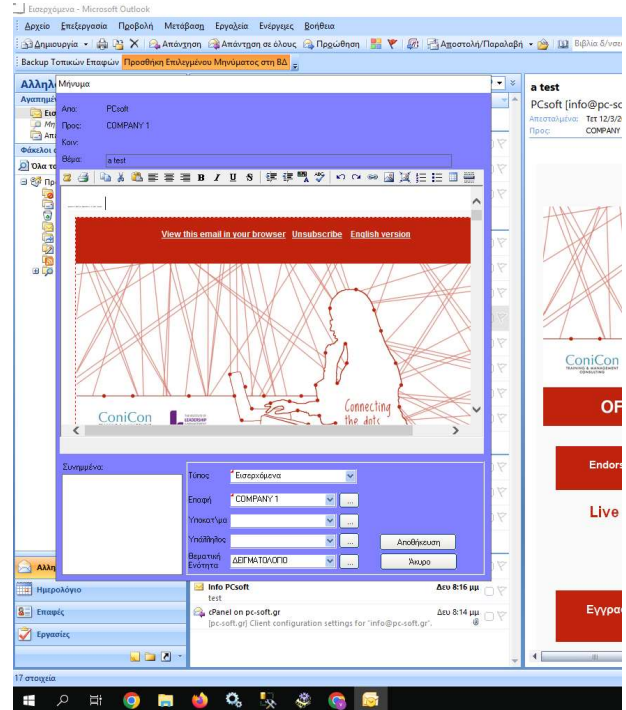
Εισερχόμενα - Microsoft Outlook

Αρχείο Επεξεργασία Προβολή Μετάβαση Εργαλεία Ενέργειες Βοήθεια

Δημιουργία Απάντηση Απάντηση σε όλους Προώθηση Αποστολή/Παραλαβή Βιβλίο δ/νσεω

Backup Τοπικών Επαφών Προσθήκη Επιλεγμένου Μηνύματος στη ΒΔ

Αλληλ Μήνυμα

Αγαπημέ

Φάκελοι

Όλα τα

Από: PCsoft
Προς: COMPANY 1
Κοιν:
Θέμα: a test

View this email in your browser Unsubscribe English version

ConiCon

Connecting the dots

Συνημμένα:

Τύπος Εισερχόμενα
Επαφή COMPANY 1
Υποκατ\μα
Υπάλληλος
Θεματική Ενότητα ΔΕΙΓΜΑΤΟΛΟΓΙΟ

Αποθήκευση
Άκυρο

a test
PCsoft [info@pc-so
Απεστάλμένα: Τετ 12/3/2
Προς: COMPANY

ConiCon
TRAINING & MANAGEMENT CONSULTING

OF
Endors
Live
Εγγρα

Info PCsoft Δευ 8:16 μμ
test

cPanel on pc-soft.gr Δευ 8:14 μμ
[pc-soft.gr] Client configuration settings for "info@pc-soft.gr".

Αλλη
Ημερολόγιο
Επαφές
Εργασίες

17 στοιχεία